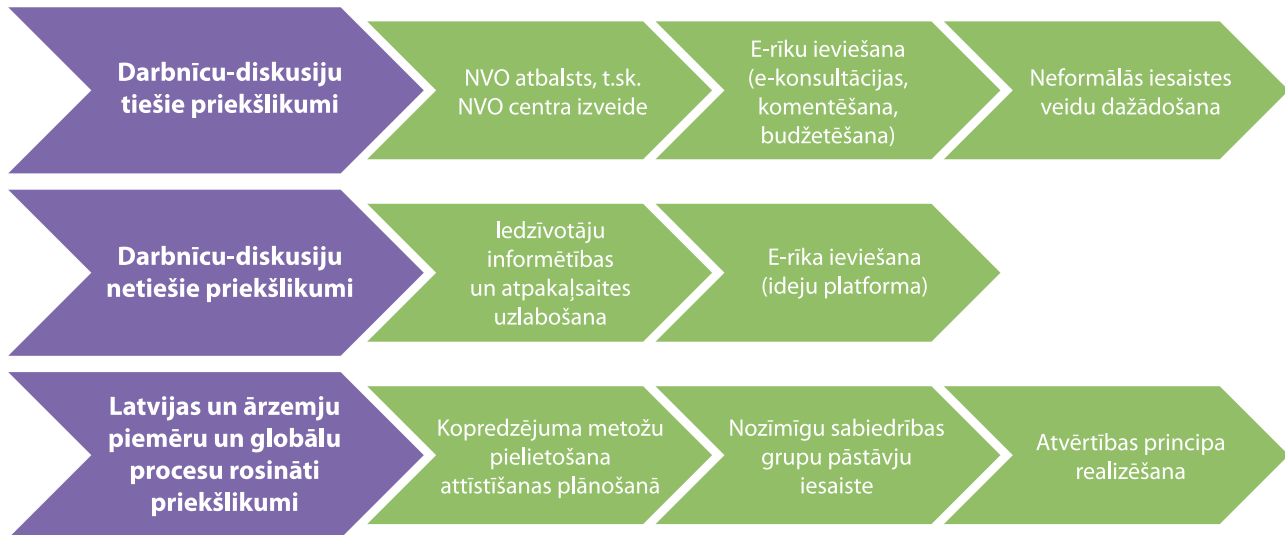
Darbnīcu-diskusiju tiešie priekšlikumi

NVO atbalsts, t.sk. NVO centra izveide

E-rīku ieviešana (e-konsultācijas, komentēšana, budžetēšana)

Neformālās iesaistes veidu dažādošana

Darbnīcu-diskusiju netiešie priekšlikumi

Iedzīvotāju informētības un atpakaļsaites uzlabošana

E-rīka ieviešana (ideju platforma)

Latvijas un ārzemju piemēru un globālu procesu rosināti priekšlikumi

Kopredzējuma metožu pielietošana attīstīšanas plānošanā

Nozīmīgu sabiedrības grupu pāstāvju iesaiste

Atvērtības principa realizēšana